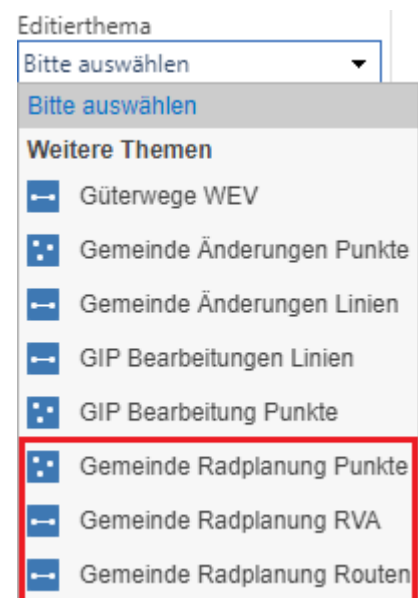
Editierthema
Bitte auswählen
Bitte auswählen
Weitere Themen
Güterwege WEV
Gemeinde Änderungen Punkte
Gemeinde Änderungen Linien
GIP Bearbeitungen Linien
GIP Bearbeitung Punkte
Gemeinde Radplanung Punkte
Gemeinde Radplanung RVA
Gemeinde Radplanung Routen